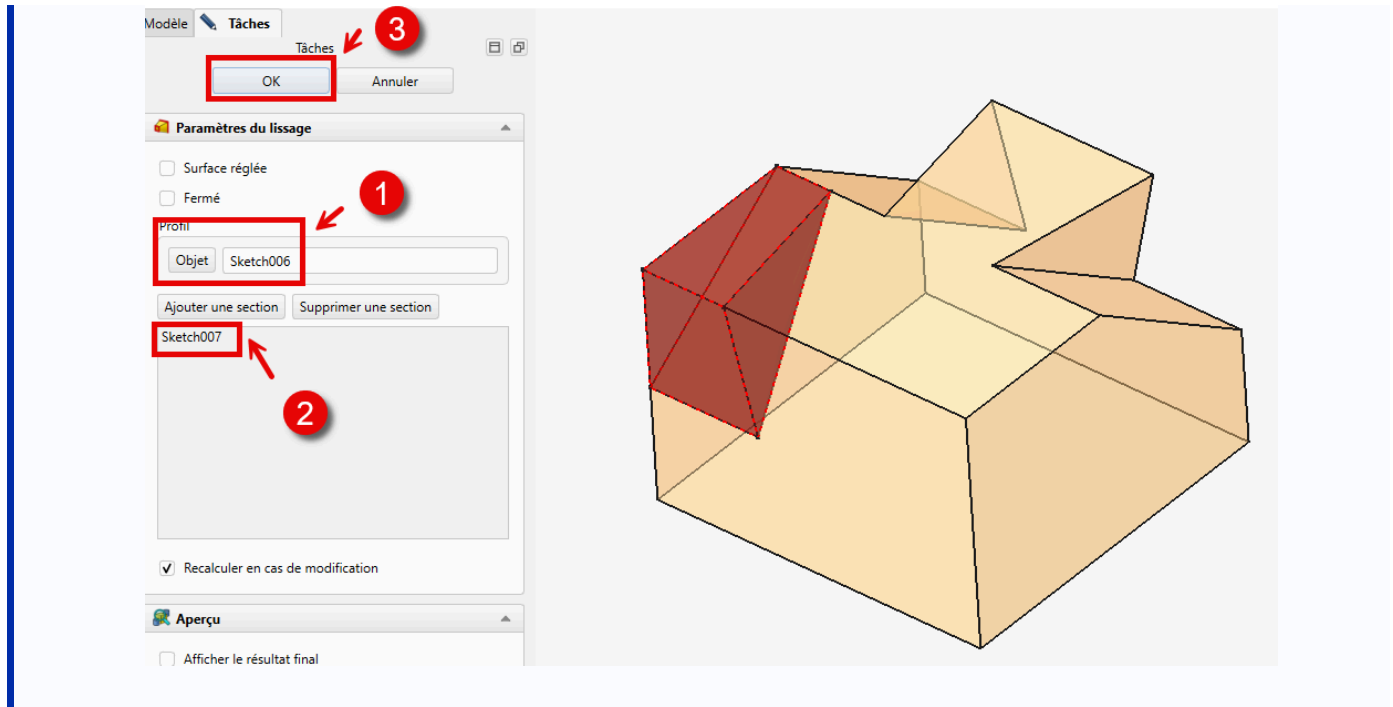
Modèle Tâches

Tâches

3

OK Annuler

Paramètres du lissage

Surface réglée

Fermé

1

Profil

Objet Sketch006

Ajouter une section Supprimer une section

Sketch007

2

Recalculer en cas de modification

Aperçu

Afficher le résultat final